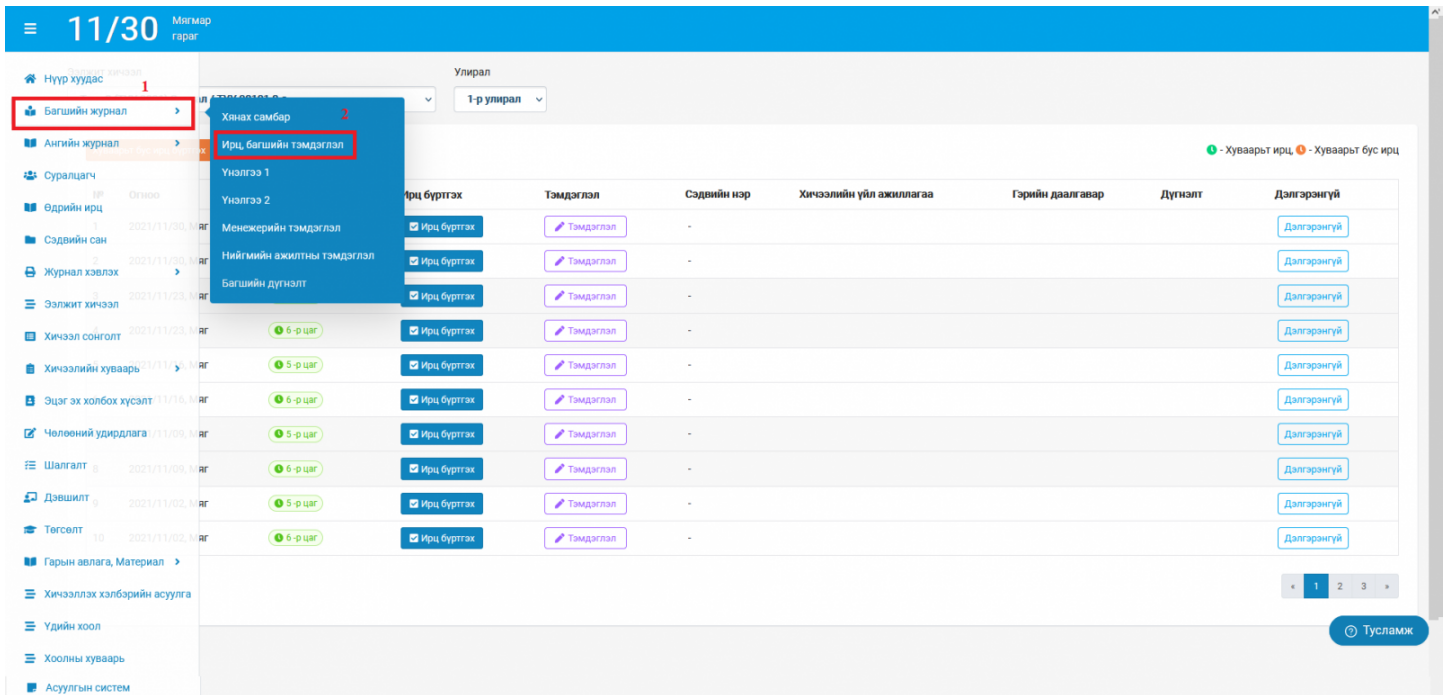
≡ 11/30 Мягмар гараг

Нүүр хуудас
1
Багшийн журнал
Ангийн журнал
Суралцагч
Өдрийн ирц
Сэдвийн сан
Журнал хэвлэх
Ээлжит хичээл
Хичээл сонголт
Хичээлийн хуваарь
Эцэг эх холбох хүсэлт
Чөлөөний удирдлага
Шалгалт
Дэвшилт
Төгсөлт
Гарын авлага, Материал
Хичээллэх хэлбэрийн асуулга
Үдийн хоол
Хоолны хуваарь
Асуулгын систем

Хянах самбар
2
Ирц, багшийн тэмдэглэл
Үнэлгээ 1
Үнэлгээ 2
Менежерийн тэмдэглэл
Нийгмийн ажилтны тэмдэглэл
Багшийн дүгнэлт

Улирал
1-р улирал

- Хуваарьт ирц, - Хуваарьт бус ирц

| Ирц бүртгэх | Тэмдэглэл | Сэдвийн нэр | Хичээлийн үйл ажиллагаа | Гэрийн даалгавар | Дүгнэлт | Дэлгэрэнгүй |
|---|---|---|---|---|---|---|
| Ирц бүртгэх | Тэмдэглэл | - | | | | Дэлгэрэнгүй |
| Ирц бүртгэх | Тэмдэглэл | - | | | | Дэлгэрэнгүй |
| Ирц бүртгэх | Тэмдэглэл | - | | | | Дэлгэрэнгүй |
| 6 -р цаг Ирц бүртгэх | Тэмдэглэл | - | | | | Дэлгэрэнгүй |
| 5 -р цаг Ирц бүртгэх | Тэмдэглэл | - | | | | Дэлгэрэнгүй |
| 6 -р цаг Ирц бүртгэх | Тэмдэглэл | - | | | | Дэлгэрэнгүй |
| 5 -р цаг Ирц бүртгэх | Тэмдэглэл | - | | | | Дэлгэрэнгүй |
| 6 -р цаг Ирц бүртгэх | Тэмдэглэл | - | | | | Дэлгэрэнгүй |
| 5 -р цаг Ирц бүртгэх | Тэмдэглэл | - | | | | Дэлгэрэнгүй |
| 6 -р цаг Ирц бүртгэх | Тэмдэглэл | - | | | | Дэлгэрэнгүй |

« 1 2 3 »

Тусламж